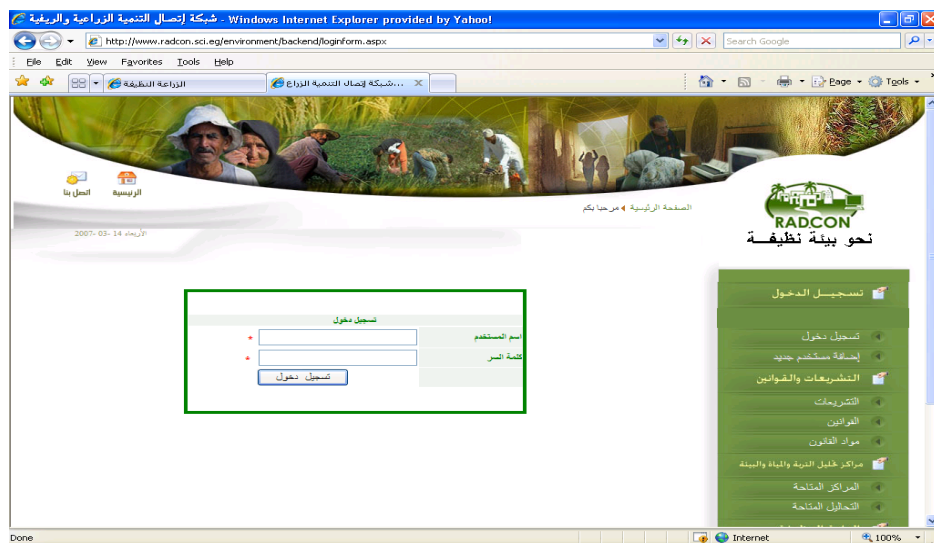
شبكة إتصال التنمية الزراعية والريفية - Windows Internet Explorer provided by Yahoo!

http://www.radcon.sci.eg/environment/backend/loginform.aspx

Search Google

File Edit View Favorites Tools Help

الزراعة النظيفة

...شبكة إتصال التنمية الزراع

Page Tools

الرئيسية اتصل بنا

الأربعاء 14 -03- 2007

الصفحة الرئيسية مرحبا بكم

RADCON

نحو بيئة نظيفــة

تسجيل دخول

اسم المستخدم *

كلمة السر *

تسجيل دخول

تسجيــل الدخــول

تسجيل دخول

إضافة مستخدم جديد

التشريعات والقوانين

التشريعات

القوانين

مواد القانون

مراكز تحليل التربة والمياه والبيئة

المراكز المتاحة

التحاليل المتاحة

Done

Internet

100%